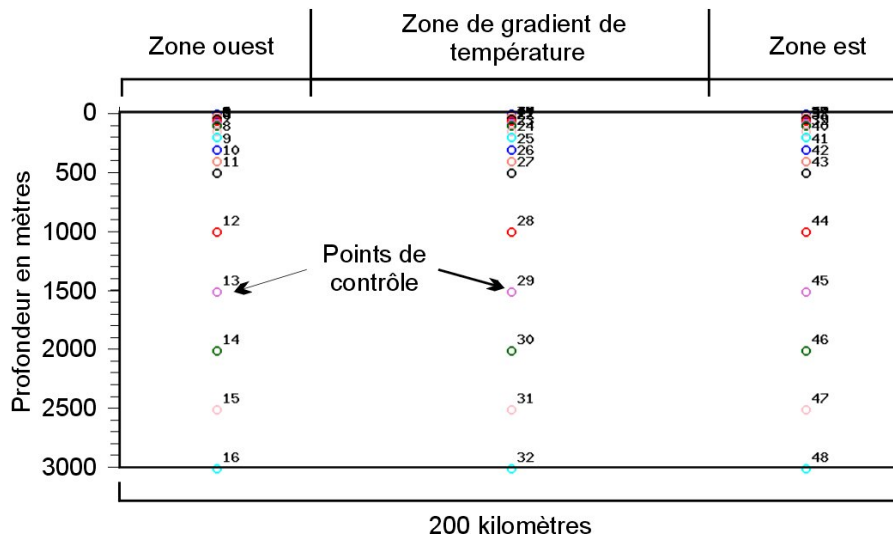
Zone ouest

Zone de gradient de température

Zone est

0
500
1000
1500
2000
2500
3000

Profondeur en mètres

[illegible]
8
9
10
11
12
13
14
15
16

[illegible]
24
25
26
27
28
29
30
31
32

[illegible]
40
41
42
43
44
45
46
47
48

Points de contrôle

200 kilomètres